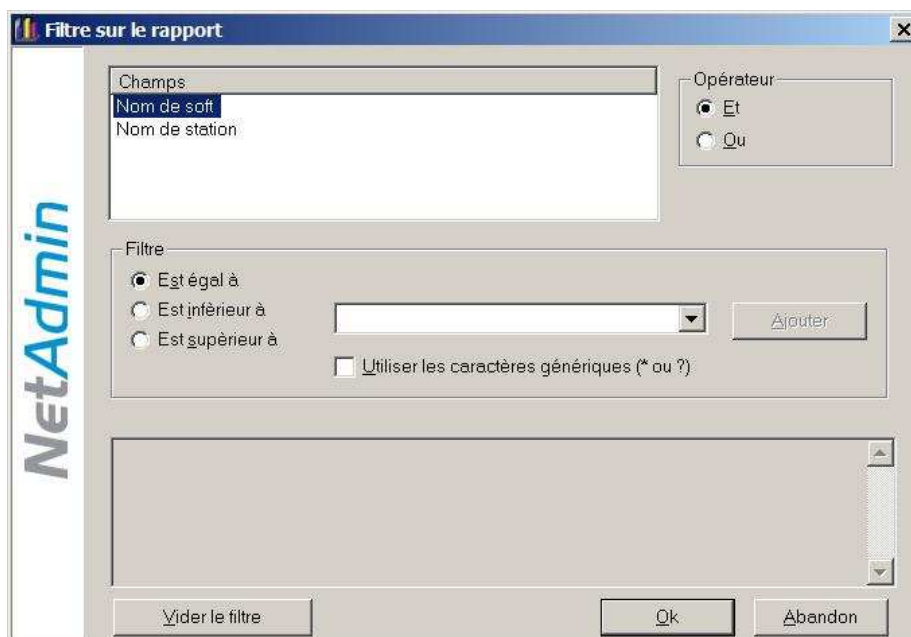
Filtre sur le rapport

NetAdmin

Champs
Nom de soft
Nom de station

Opérateur
Et
Ou

Filtre
Est égal à
Est inférieur à
Est supérieur à

Ajouter

Utiliser les caractères génériques (* ou ?)

Vider le filtre

Ok

Abandon